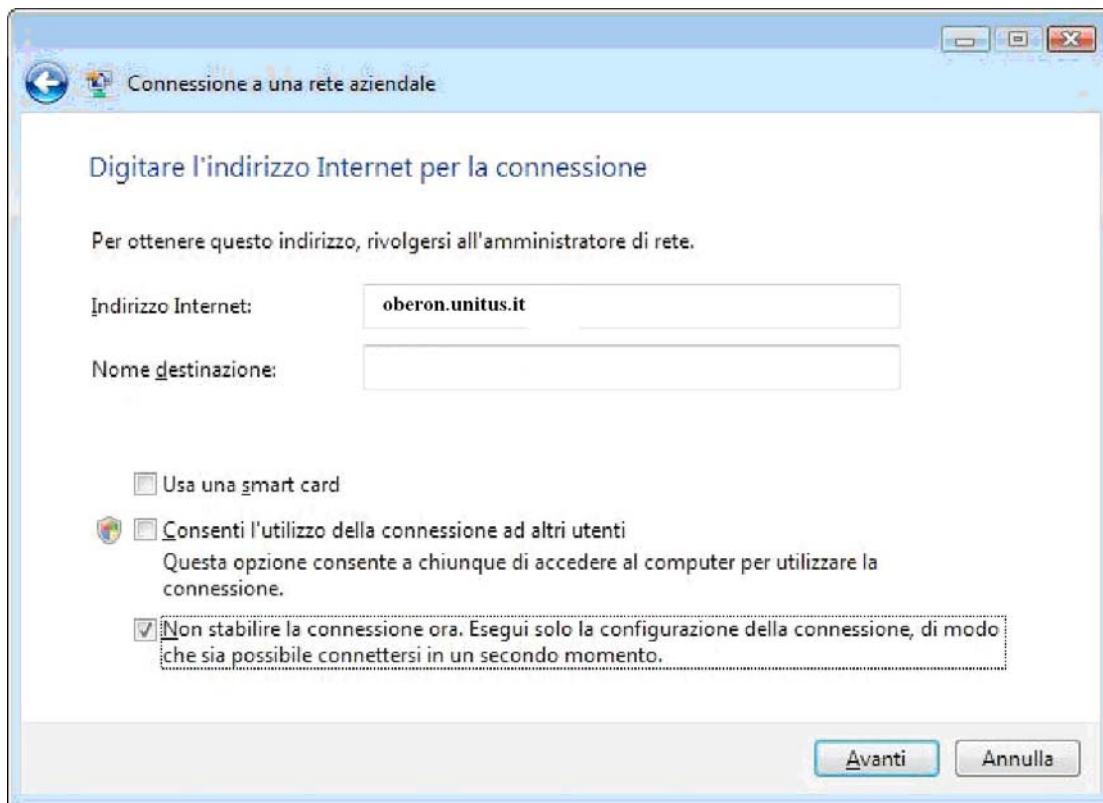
Connessione a una rete aziendale

Digitare l'indirizzo Internet per la connessione

Per ottenere questo indirizzo, rivolgersi all'amministratore di rete.

Indirizzo Internet: oberon.unitus.it

Nome destinazione:

Usa una smart card

Consenti l'utilizzo della connessione ad altri utenti
Questa opzione consente a chiunque di accedere al computer per utilizzare la connessione.

Non stabilire la connessione ora. Esegui solo la configurazione della connessione, di modo che sia possibile connettersi in un secondo momento.

Avanti Annulla